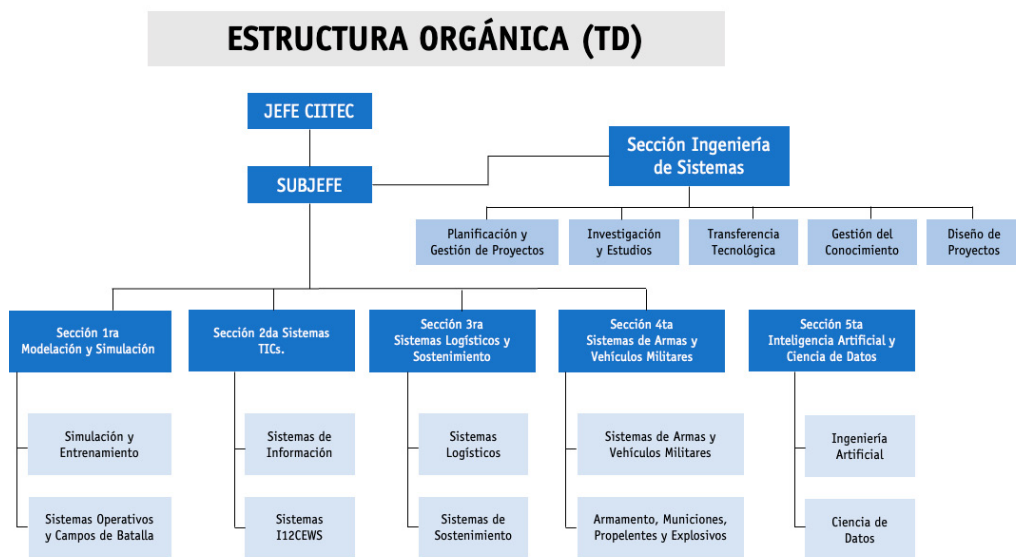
ESTRUCTURA ORGÁNICA (TD)

JEFE CIITEC

SUBJEFE

Sección Ingeniería de Sistemas

Planificación y Gestión de Proyectos

Investigación y Estudios

Transferencia Tecnológica

Gestión del Conocimiento

Diseño de Proyectos

Sección 1ra Modelación y Simulación

Simulación y Entrenamiento

Sistemas Operativos y Campos de Batalla

Sección 2da Sistemas TICs.

Sistemas de Información

Sistemas I12CEWS

Sección 3ra Sistemas Logísticos y Sostenimiento

Sistemas Logísticos

Sistemas de Sostenimiento

Sección 4ta Sistemas de Armas y Vehículos Militares

Sistemas de Armas y Vehículos Militares

Armamento, Municiones, Propelentes y Explosivos

Sección 5ta Inteligencia Artificial y Ciencia de Datos

Ingeniería Artificial

Ciencia de Datos